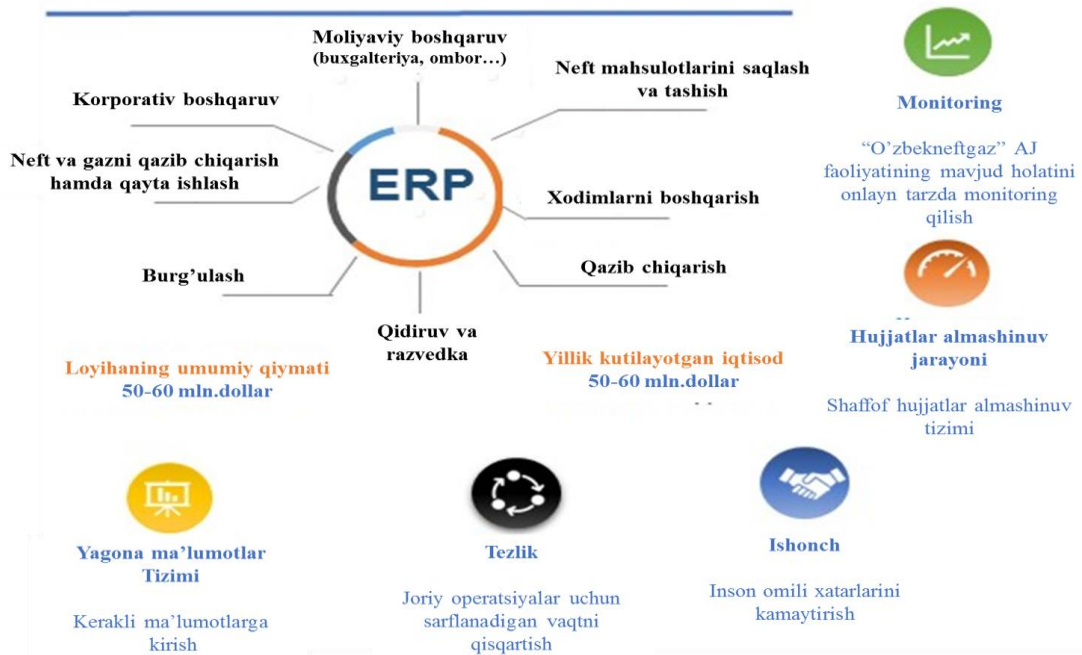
Moliyaviy boshqaruv (buxgalteriya, ombor…)

Korporativ boshqaruv

Neft mahsulotlarini saqlash va tashish

Neft va gazni qazib chiqarish hamda qayta ishlash

ERP

Xodimlarni boshqarish

Burg'ulash

Qazib chiqarish

Qidiruv va razvedka

Loyihaning umumiy qiymati 50-60 mln.dollar

Yillik kutilayotgan iqtisod 50-60 mln.dollar

Monitoring

"O'zbekneftgaz" AJ faoliyatining mavjud holatini onlayn tarzda monitoring qilish

Hujjatlar almashinuv jarayoni

Shaffof hujjatlar almashinuv tizimi

Yagona ma'lumotlar Tizimi

Kerakli ma'lumotlarga kirish

Tezlik

Joriy operatsiyalar uchun sarflanadigan vaqtni qisqartish

Ishonch

Inson omili xatarlarini kamaytirish